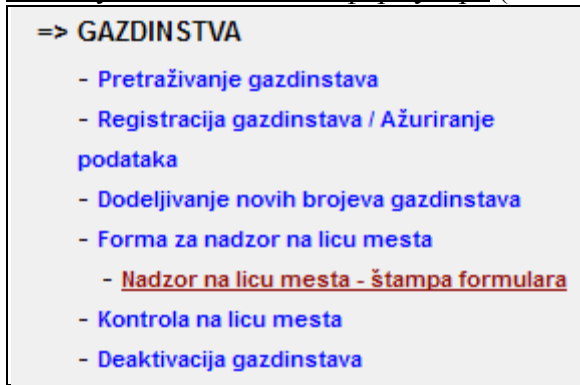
=> GAZDINSTVA

- Pretraživanje gazdinstava
- Registracija gazdinstava / Ažuriranje podataka
- Dodeljivanje novih brojeva gazdinstava
- Forma za nadzor na licu mesta
- Nadzor na licu mesta - štampa formulara
- Kontrola na licu mesta
- Deaktivacija gazdinstava